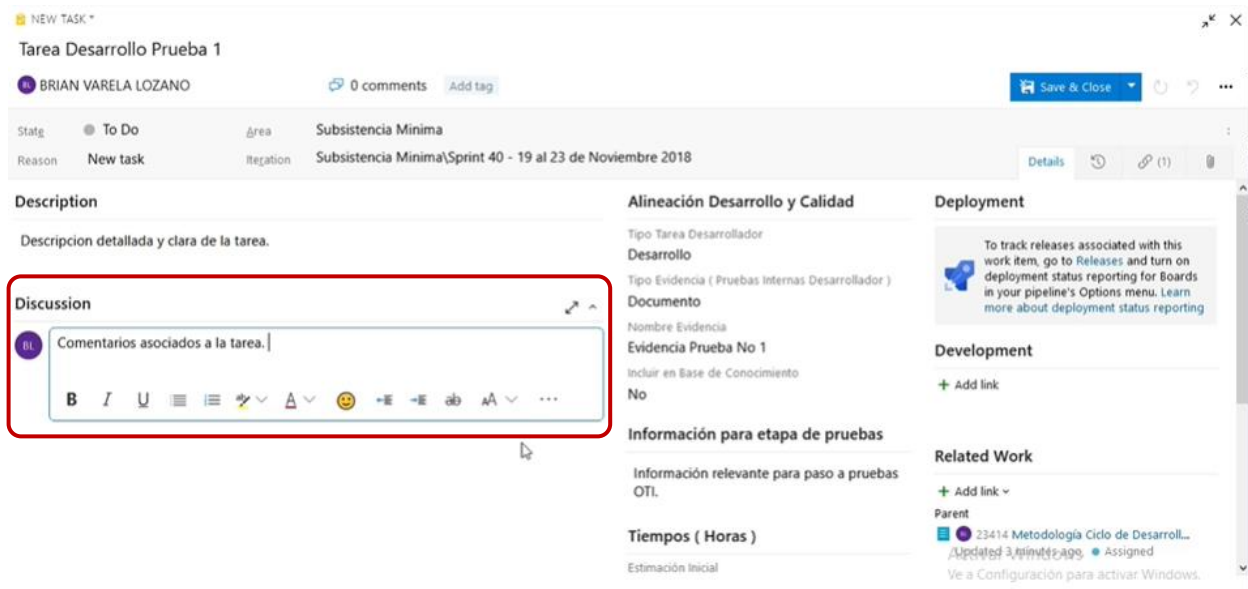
NEW TASK *
Tarea Desarrollo Prueba 1
BL BRIAN VARELA LOZANO
0 comments Add tag
Save & Close
State To Do
Reason New task
Area Subsistencia Minima
Iteration Subsistencia Minima\Sprint 40 - 19 al 23 de Noviembre 2018
Details (1)

Description
Descripcion detallada y clara de la tarea.

Discussion
BL Comentarios asociados a la tarea.
B I U A ab A ...

Alineación Desarrollo y Calidad
Tipo Tarea Desarrollador
Desarrollo
Tipo Evidencia ( Pruebas Internas Desarrollador )
Documento
Nombre Evidencia
Evidencia Prueba No 1
Incluir en Base de Conocimiento
No

Información para etapa de pruebas
Información relevante para paso a pruebas OTI.

Tiempos ( Horas )
Estimación Inicial

Deployment
To track releases associated with this work item, go to Releases and turn on deployment status reporting for Boards in your pipeline's Options menu. Learn more about deployment status reporting

Development
+ Add link

Related Work
+ Add link
Parent
BL 23414 Metodología Ciclo de Desarroll...
Updated 3 minutes ago. Assigned
Activar Windows
Ve a Configuración para activar Windows.